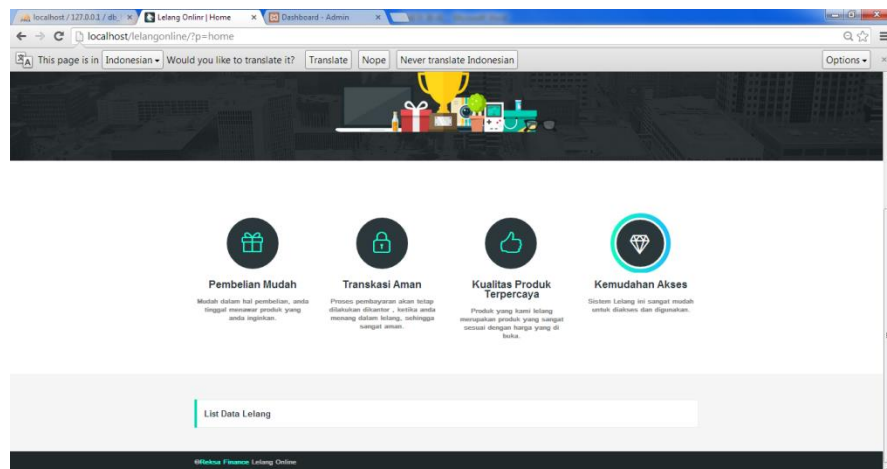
localhost / 127.0.0.1 / db ×
Lelang Onlinr | Home ×
Dashboard - Admin ×

localhost/lelangonline/?p=home

This page is in Indonesian ▾ Would you like to translate it? Translate Nope Never translate Indonesian Options ▾

Pembelian Mudah
Mudah dalam hal pembelian, anda tinggal menawar produk yang anda inginkan.

Transkasi Aman
Proses pembayaran akan tetap dilakukan dikantor , ketika anda menang dalam lelang, sehingga sangat aman.

Kualitas Produk Terpercaya
Produk yang kami lelang merupakan produk yang sangat sesuai dengan harga yang di buka.

Kemudahan Akses
Sistem Lelang ini sangat mudah untuk diakses dan digunakan.

List Data Lelang

©Reksa Finance Lelang Online